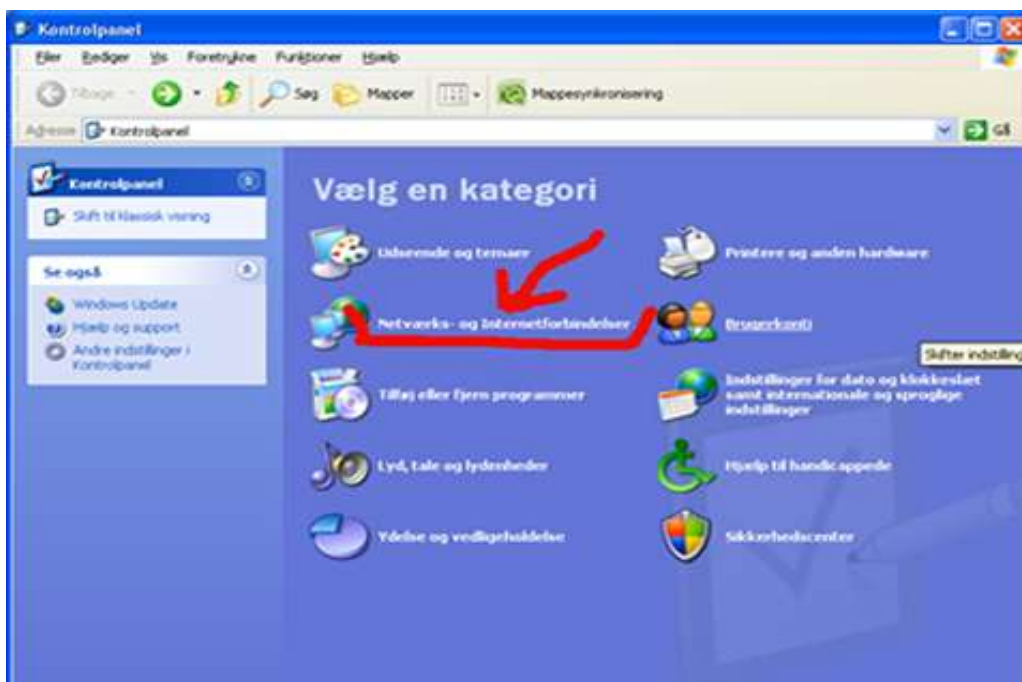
Kontrolpanel

Filer Rediger Vis Foretrukne Funktioner Hjælp

Tilbage Søg Mapper Mappesynkronisering

Adresse Kontrolpanel Gå

Kontrolpanel

Skift til klassisk visning

Se også

Windows Update

Hjælp og support

Andre indstillinger i Kontrolpanel

Vælg en kategori

Udseende og temaer

Printere og anden hardware

Netværks- og Internetforbindelser

Brugerkonti

Skifter indstilling

Tilføj eller fjern programmer

Indstillinger for dato og klokkeslæt samt internationale og sproglige indstillinger

Lyd, tale og lydenheder

Hjælp til handicappede

Ydelse og vedligeholdelse

Sikkerhedscenter